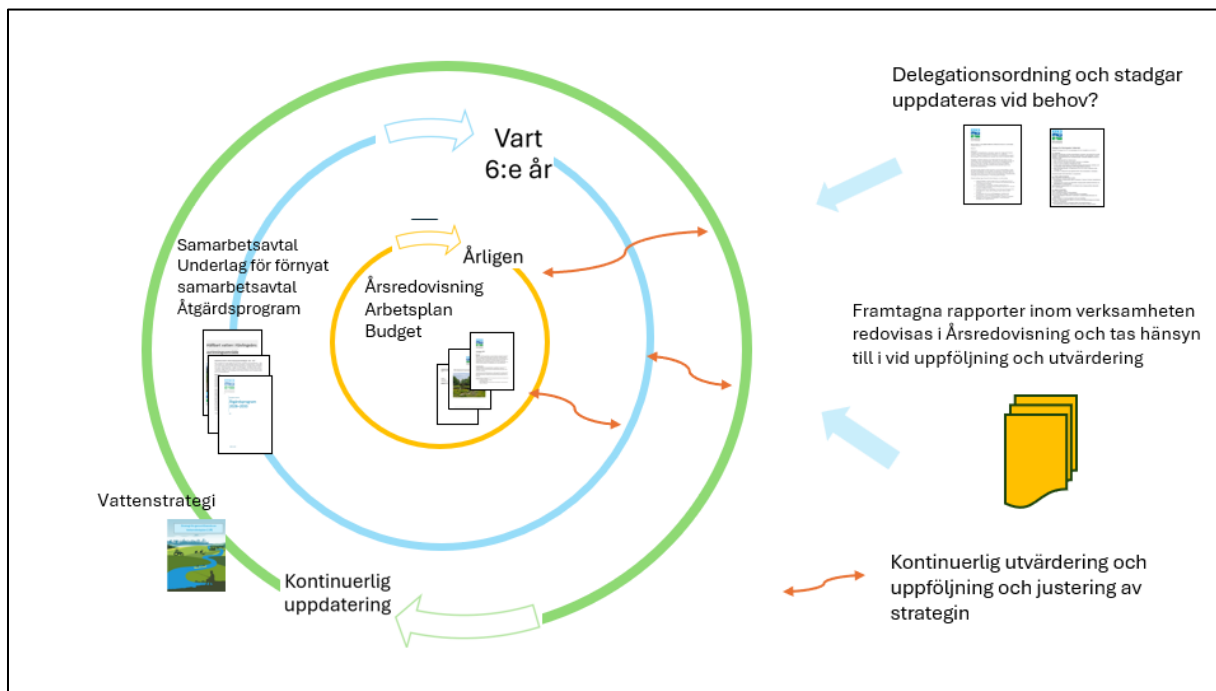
Delegationsordning och stadgar uppdateras vid behov?

Vart 6:e år

Samarbetsavtal
Underlag för förnyat samarbetsavtal
Åtgärdsprogram

Årligen

Årsredovisning
Arbetsplan
Budget

Framtagna rapporter inom verksamheten redovisas i Årsredovisning och tas hänsyn till i vid uppföljning och utvärdering

Vattenstrategi

Kontinuerlig uppdatering

Kontinuerlig utvärdering och uppföljning och justering av strategin